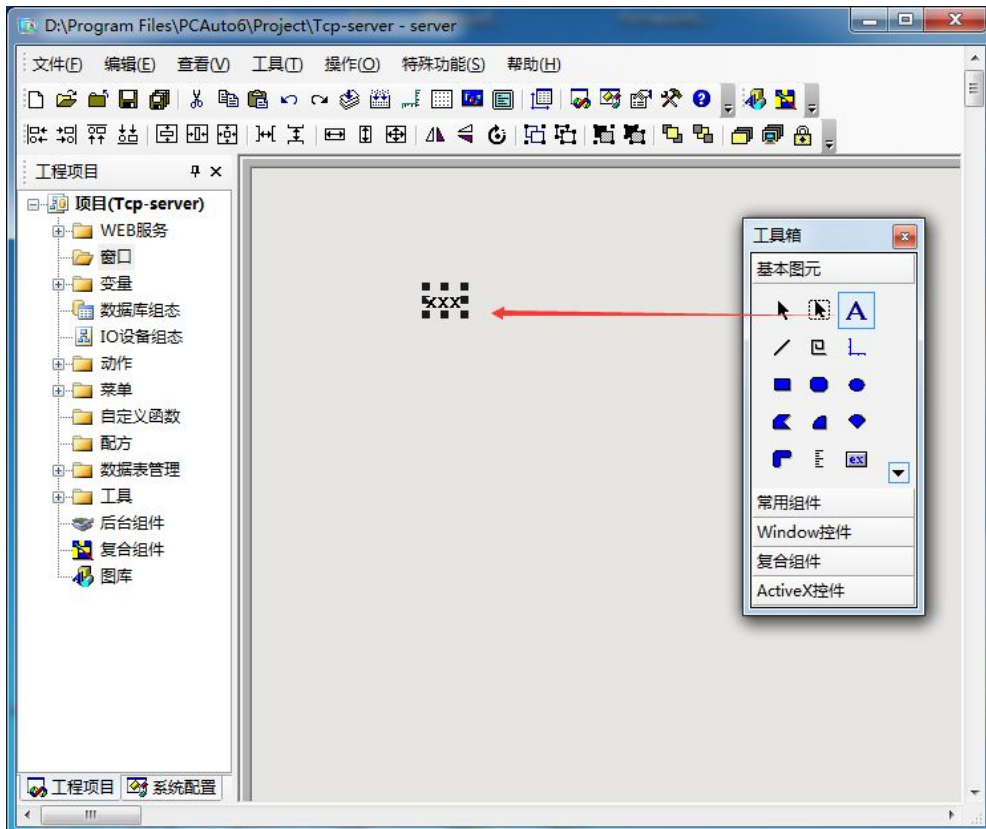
D:\Program Files\PCAuto6\Project\Tcp-server - server

文件(F) 编辑(E) 查看(V) 工具(T) 操作(O) 特殊功能(S) 帮助(H)

工程项目

项目(Tcp-server)
WEB服务
窗口
变量
数据库组态
IO设备组态
动作
菜单
自定义函数
配方
数据表管理
工具
后台组件
复合组件
图库

工程项目 系统配置

XXX

工具箱
基本图元
A
ex
常用组件
Window控件
复合组件
ActiveX控件